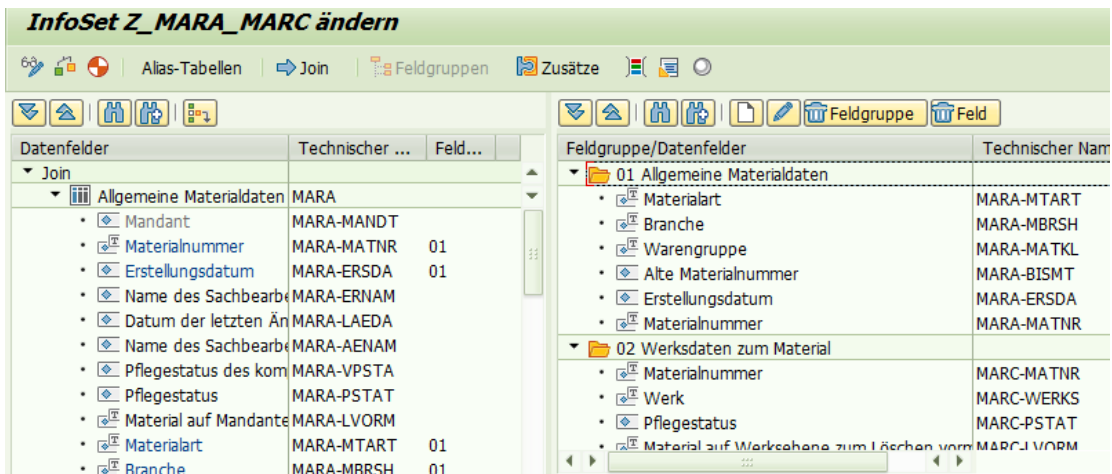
InfoSet Z_MARA_MARC ändern

Alias-Tabellen | Join | Feldgruppen | Zusätze

| Datenfelder | Technischer ... | Feld... |
|---|---|---|
| Join | | |
| Allgemeine Materialdaten | MARA | |
| Mandant | MARA-MANDT | |
| Materialnummer | MARA-MATNR | 01 |
| Erstellungsdatum | MARA-ERSDA | 01 |
| Name des Sachbearbe | MARA-ERNAM | |
| Datum der letzten Än | MARA-LAEDA | |
| Name des Sachbearbe | MARA-AENAM | |
| Pflegestatus des kom | MARA-VPSTA | |
| Pflegestatus | MARA-PSTAT | |
| Material auf Mandante | MARA-LVORM | |
| Materialart | MARA-MTART | 01 |
| Branche | MARA-MBRSH | 01 |

Feldgruppe | Feld

| Feldgruppe/Datenfelder | Technischer Nam |
|---|---|
| 01 Allgemeine Materialdaten | |
| Materialart | MARA-MTART |
| Branche | MARA-MBRSH |
| Warengruppe | MARA-MATKL |
| Alte Materialnummer | MARA-BISMT |
| Erstellungsdatum | MARA-ERSDA |
| Materialnummer | MARA-MATNR |
| 02 Werksdaten zum Material | |
| Materialnummer | MARC-MATNR |
| Werk | MARC-WERKS |
| Pflegestatus | MARC-PSTAT |
| Material auf Werksebene zum Löschen vorm | MARC-LVORM |